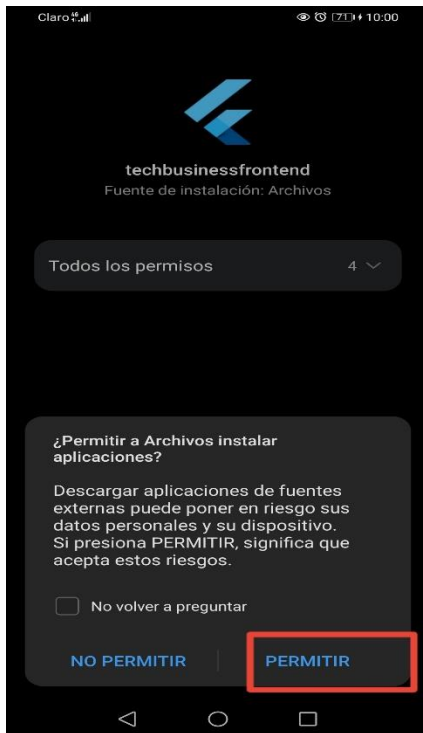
Claro 4G 71 10:00

techbusinessfrontend
Fuente de instalación: Archivos

Todos los permisos 4

¿Permitir a Archivos instalar aplicaciones?

Descargar aplicaciones de fuentes externas puede poner en riesgo sus datos personales y su dispositivo. Si presiona PERMITIR, significa que acepta estos riesgos.

No volver a preguntar

NO PERMITIR

PERMITIR